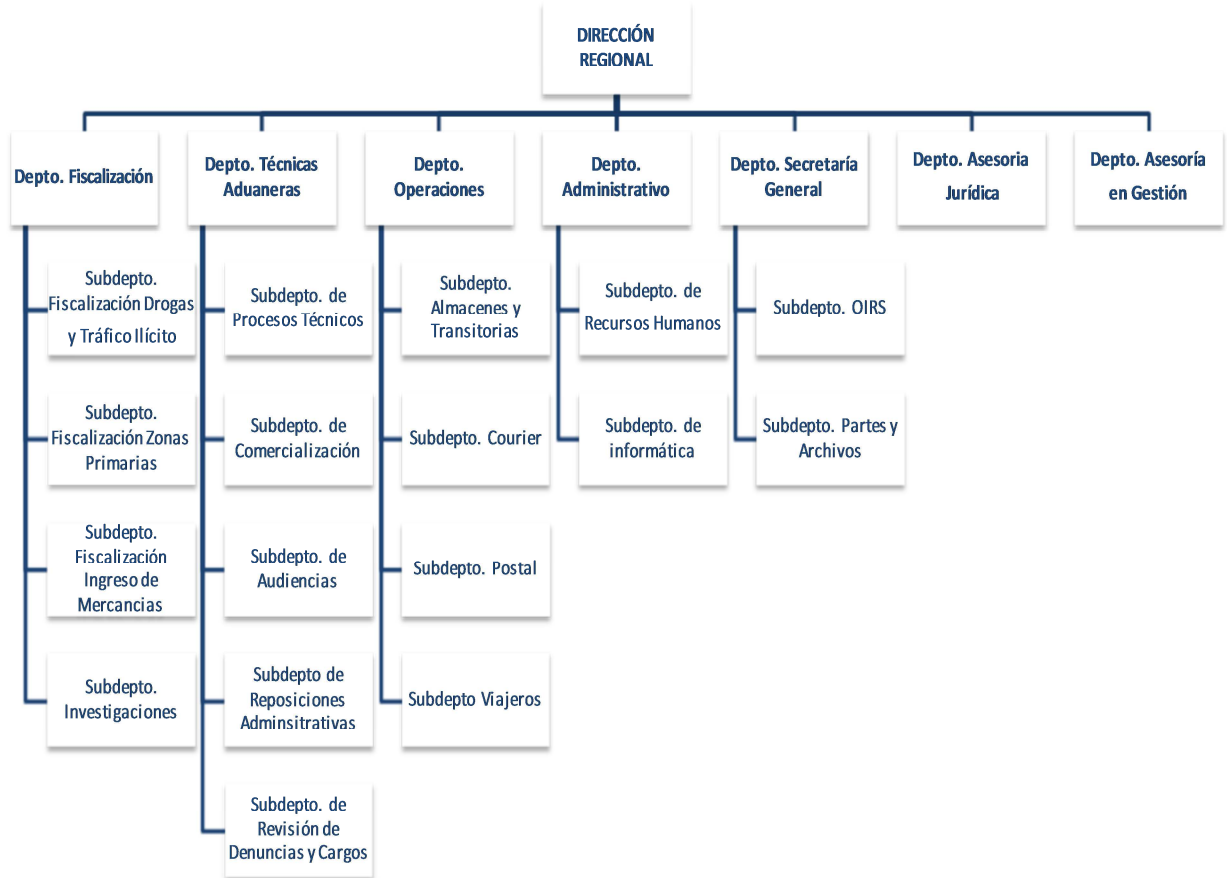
DIRECCIÓN REGIONAL

Depto. Fiscalización

Subdepto. Fiscalización Drogas y Tráfico Ilícito

Subdepto. Fiscalización Zonas Primarias

Subdepto. Fiscalización Ingreso de Mercancias

Subdepto. Investigaciones

Depto. Técnicas Aduaneras

Subdepto. de Procesos Técnicos

Subdepto. de Comercialización

Subdepto. de Audiencias

Subdepto de Reposiciones Adminsitrativas

Subdepto. de Revisión de Denuncias y Cargos

Depto. Operaciones

Subdepto. Almacenes y Transitorias

Subdepto. Courier

Subdepto. Postal

Subdepto Viajeros

Depto. Administrativo

Subdepto. de Recursos Humanos

Subdepto. de informática

Depto. Secretaría General

Subdepto. OIRS

Subdepto. Partes y Archivos

Depto. Asesoria Jurídica

Depto. Asesoría en Gestión